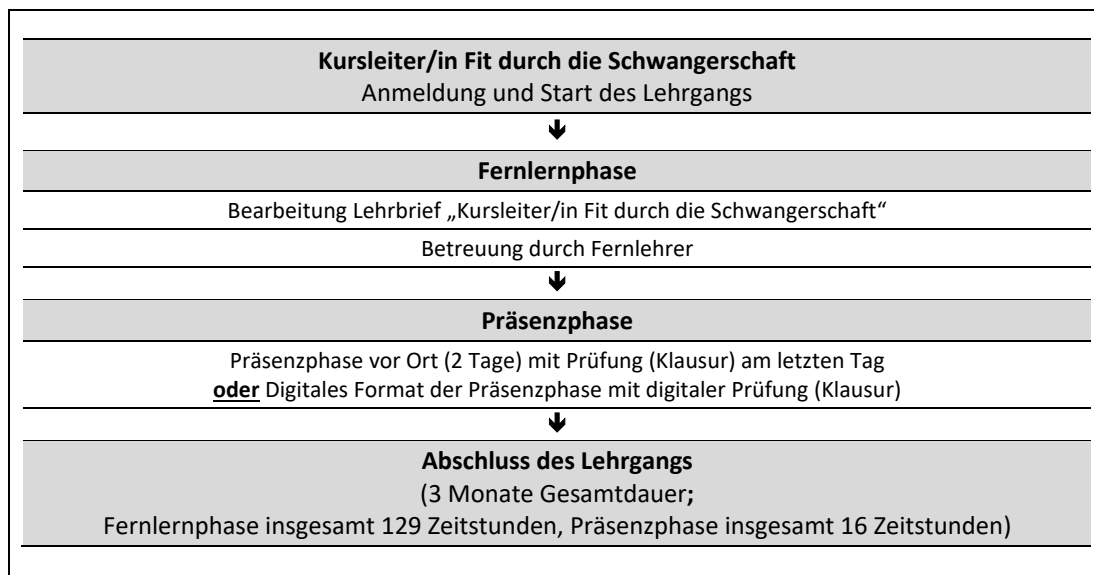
**Kursleiter/in Fit durch die Schwangerschaft**
Anmeldung und Start des Lehrgangs

↓

**Fernlernphase**

Bearbeitung Lehrbrief „Kursleiter/in Fit durch die Schwangerschaft“

Betreuung durch Fernlehrer

↓

**Präsenzphase**

Präsenzphase vor Ort (2 Tage) mit Prüfung (Klausur) am letzten Tag
**oder** Digitales Format der Präsenzphase mit digitaler Prüfung (Klausur)

↓

**Abschluss des Lehrgangs**
(3 Monate Gesamtdauer;
Fernlernphase insgesamt 129 Zeitstunden, Präsenzphase insgesamt 16 Zeitstunden)